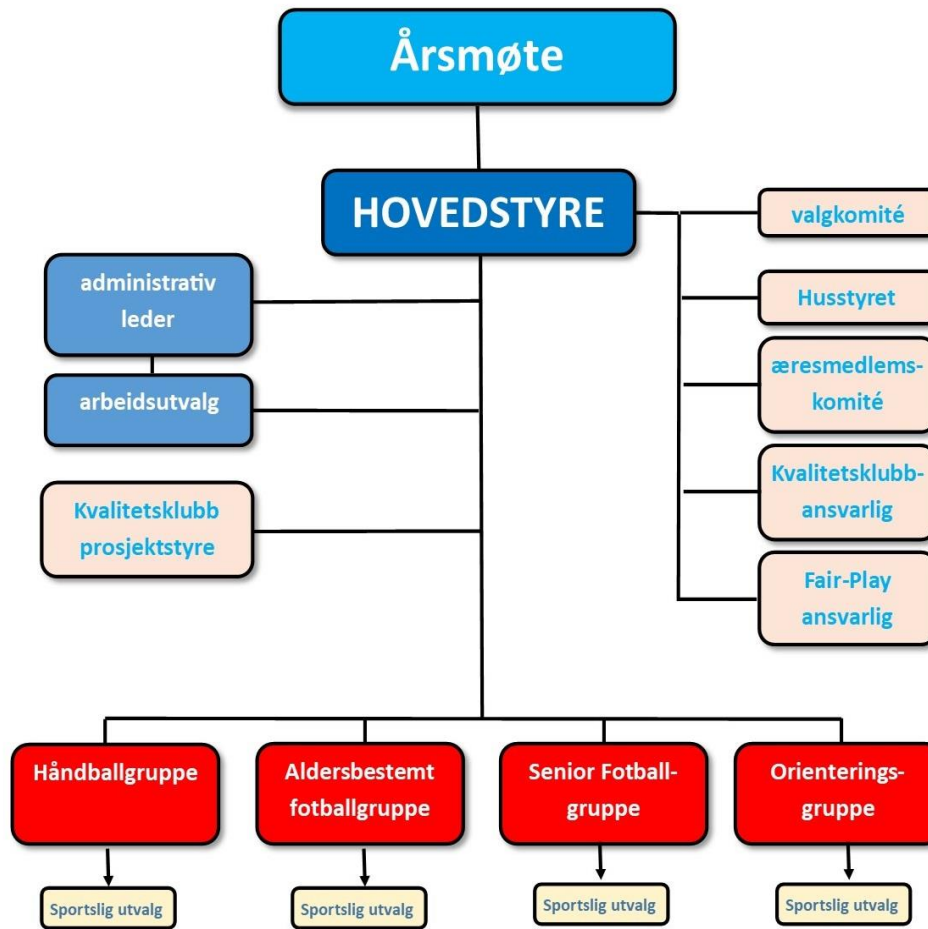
Årsmøte

HOVEDSTYRE

administrativ leder

arbeidsutvalg

Kvalitetsklubb prosjektstyre

valgkomité

Husstyret

æresmedlemskomité

Kvalitetsklubbansvarlig

Fair-Play ansvarlig

Håndballgruppe

Aldersbestemt fotballgruppe

Senior Fotballgruppe

Orienteringsgruppe

Sportslig utvalg

Sportslig utvalg

Sportslig utvalg

Sportslig utvalg